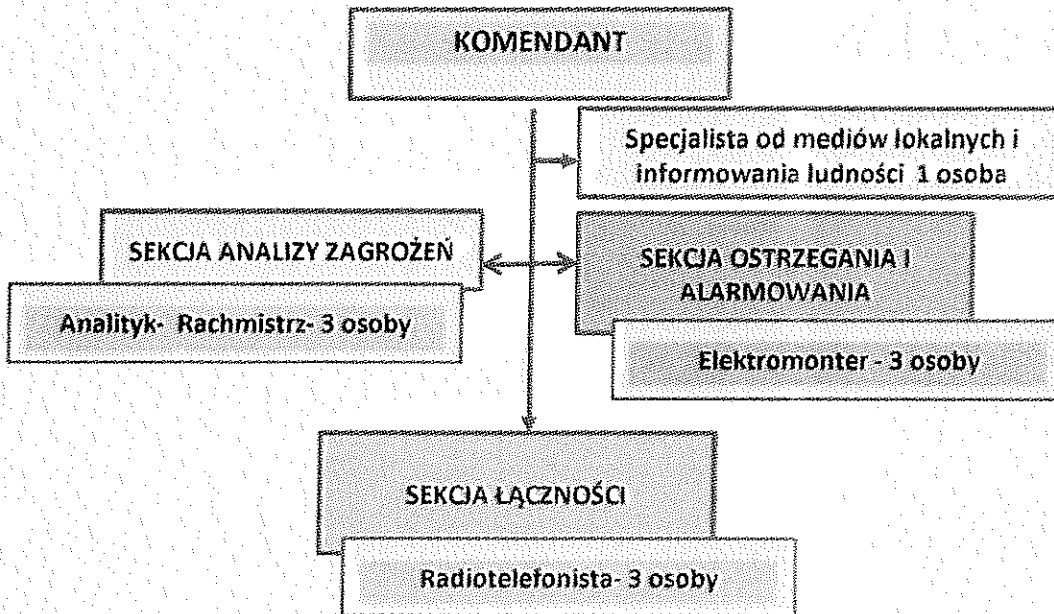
KOMENDANT

Specjalista od mediów lokalnych i informowania ludności 1 osoba

SEKCJA ANALIZY ZAGROŻEŃ

Analityk- Rachmistrz- 3 osoby

SEKCJA OSTRZEGANIA I ALARMOWANIA

Elektromonter - 3 osoby

SEKCJA ŁĄCZNOŚCI

Radiotelefonista- 3 osoby